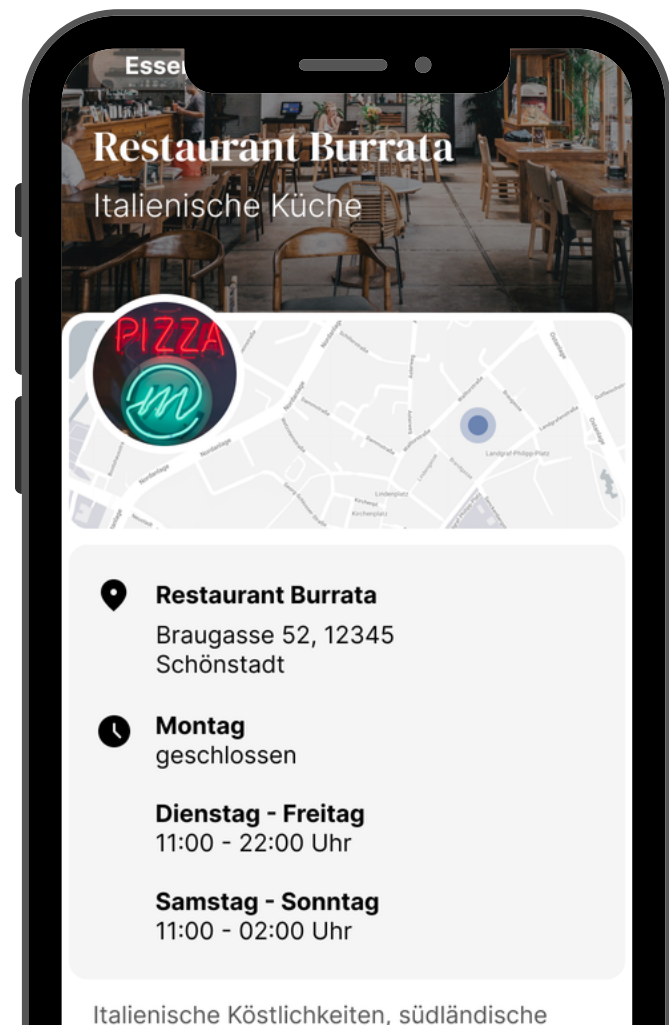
Esse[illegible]

Restaurant Burrata

Italienische Küche

PIZZA

Landgraf-Philipp-Platz

Lindenplatz

Kirchenplatz

Restaurant Burrata

Braugasse 52, 12345 Schönstadt

Montag
geschlossen

Dienstag - Freitag
11:00 - 22:00 Uhr

Samstag - Sonntag
11:00 - 02:00 Uhr

Italienische Köstlichkeiten, südländische